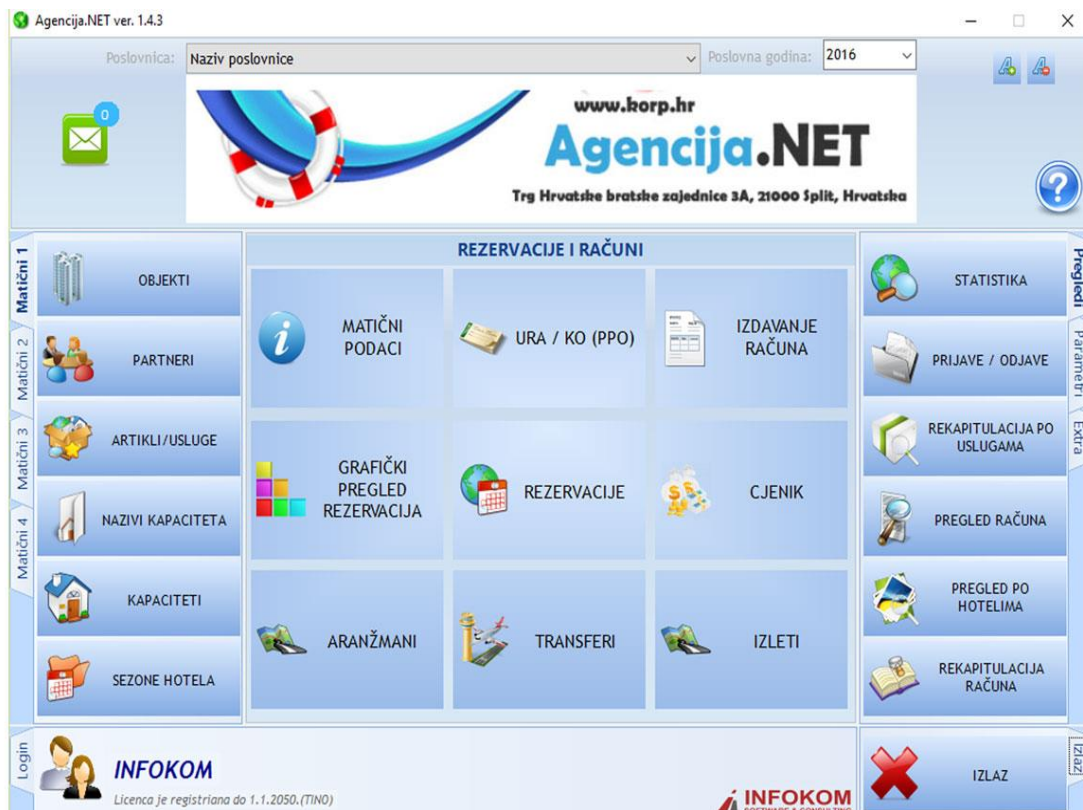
Agencija.NET ver. 1.4.3

Poslovnica: Naziv poslovnice
Poslovna godina: 2016

0

www.korp.hr
Agencija.NET
Trg Hrvatske bratske zajednice 3A, 21000 Split, Hrvatska

?

Matični 1
Matični 2
Matični 3
Matični 4

OBJEKTI
PARTNERI
ARTIKLI/USLUGE
NAZIVI KAPACITETA
KAPACITETI
SEZONE HOTELA

REZERVACIJE I RAČUNI

MATIČNI PODACI
URA / KO (PPO)
IZDAVANJE RAČUNA
GRAFIČKI PREGLED REZERVACIJA
REZERVACIJE
CJENIK
ARANŽMANI
TRANSFERI
IZLETI

Pregledi
Parametri
Extra

STATISTIKA
PRIJAVE / ODJAVE
REKAPITULACIJA PO USLUGAMA
PREGLED RAČUNA
PREGLED PO HOTELIMA
REKAPITULACIJA RAČUNA

Login
INFOKOM
Licenca je registriana do 1.1.2050.(TINO)
INFOKOM

IZLAZ
Izlaz